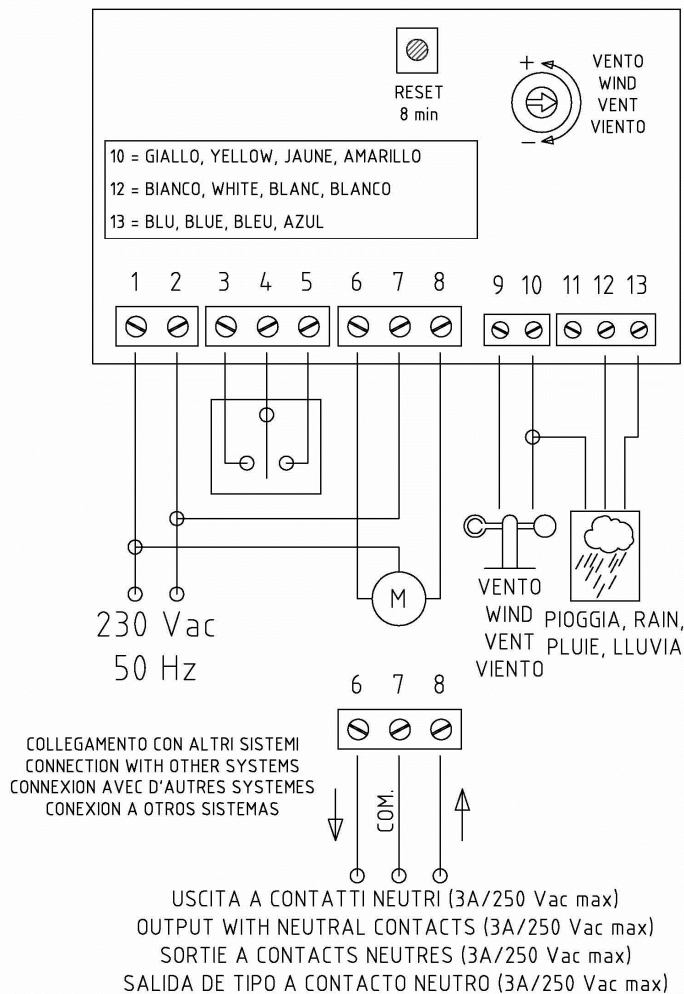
RESET
8 min

+
−

VENTO
WIND
VENT
VIENTO

10 = GIALLO, YELLOW, JAUNE, AMARILLO
12 = BIANCO, WHITE, BLANC, BLANCO
13 = BLU, BLUE, BLEU, AZUL

1 2 3 4 5 6 7 8 9 10 11 12 13

M

230 Vac
50 Hz

VENTO
WIND
VENT
VIENTO

PIOGGIA, RAIN,
PLUIE, LLUVIA

6 7 8

COLLEGAMENTO CON ALTRI SISTEMI
CONNECTION WITH OTHER SYSTEMS
CONNEXION AVEC D'AUTRES SYSTEMES
CONEXION A OTROS SISTEMAS

COM.

USCITA A CONTATTI NEUTRI (3A/250 Vac max)
OUTPUT WITH NEUTRAL CONTACTS (3A/250 Vac max)
SORTIE A CONTACTS NEUTRES (3A/250 Vac max)
SALIDA DE TIPO A CONTACTO NEUTRO (3A/250 Vac max)